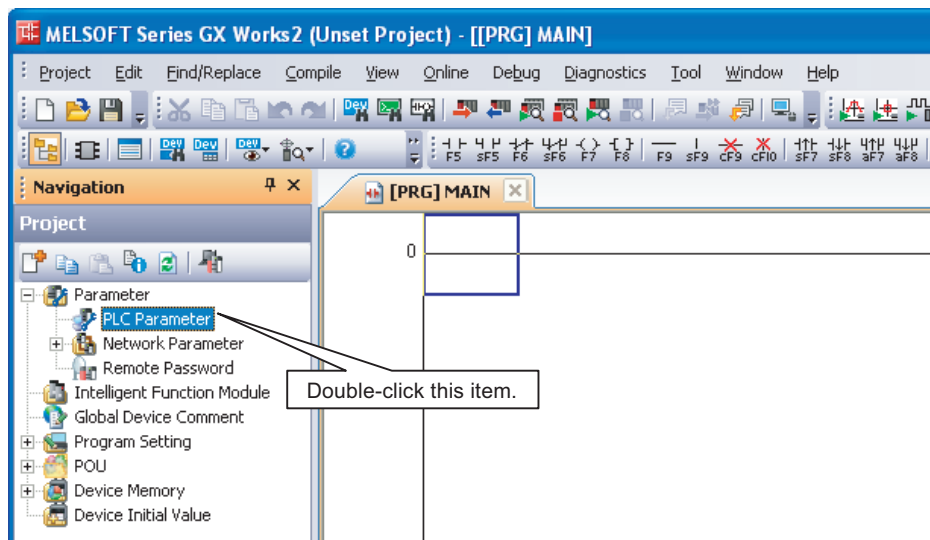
MELSOFT Series GX Works2 (Unset Project) - [[PRG] MAIN]

Project Edit Find/Replace Compile View Online Debug Diagnostics Tool Window Help

F5 sF5 F6 sF6 F7 F8 F9 sF9 cF9 cF10 sF7 sF8 aF7 aF8

Navigation

Project

[PRG] MAIN

0

Parameter
PLC Parameter
Network Parameter
Remote Password
Intelligent Function Module
Global Device Comment
Program Setting
POU
Device Memory
Device Initial Value

Double-click this item.